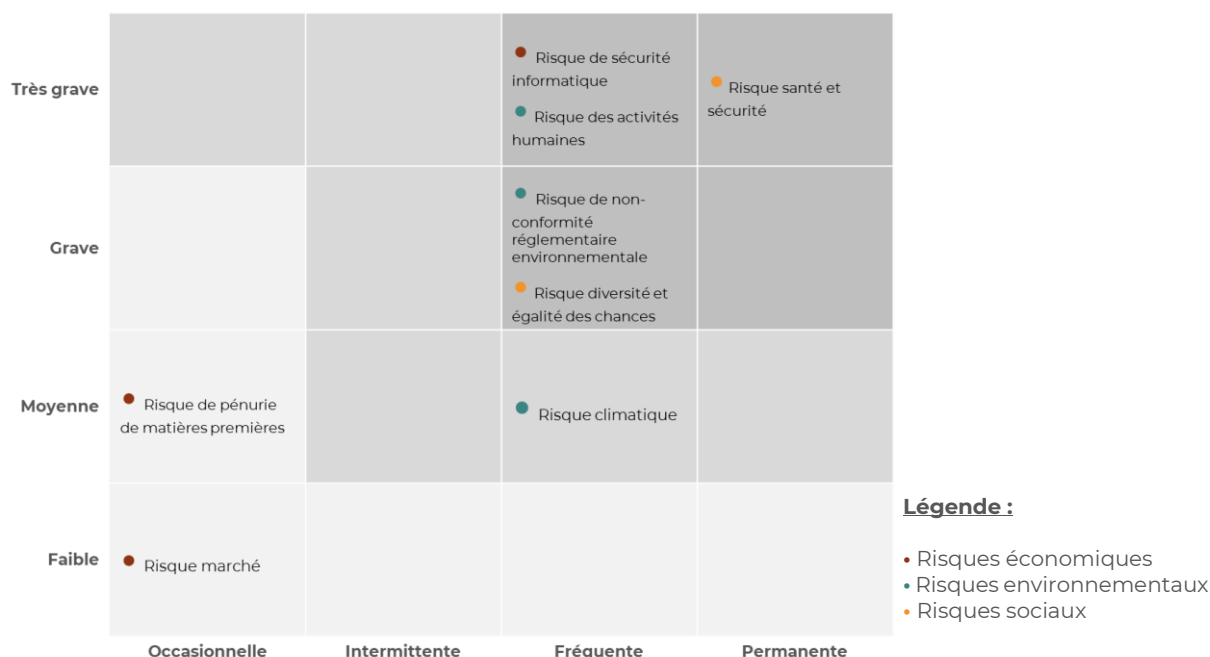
| | Occasionnelle | Intermittente | Fréquente | Permanente |
|---|---|---|---|---|
| Très grave | | | Risque de sécurité informatique<br>Risque des activités humaines | Risque santé et sécurité |
| Grave | | | Risque de non-conformité réglementaire environnementale<br>Risque diversité et égalité des chances | |
| Moyenne | Risque de pénurie de matières premières | | Risque climatique | |
| Faible | Risque marché | | | |

Légende :

Risques économiques
Risques environnementaux
Risques sociaux